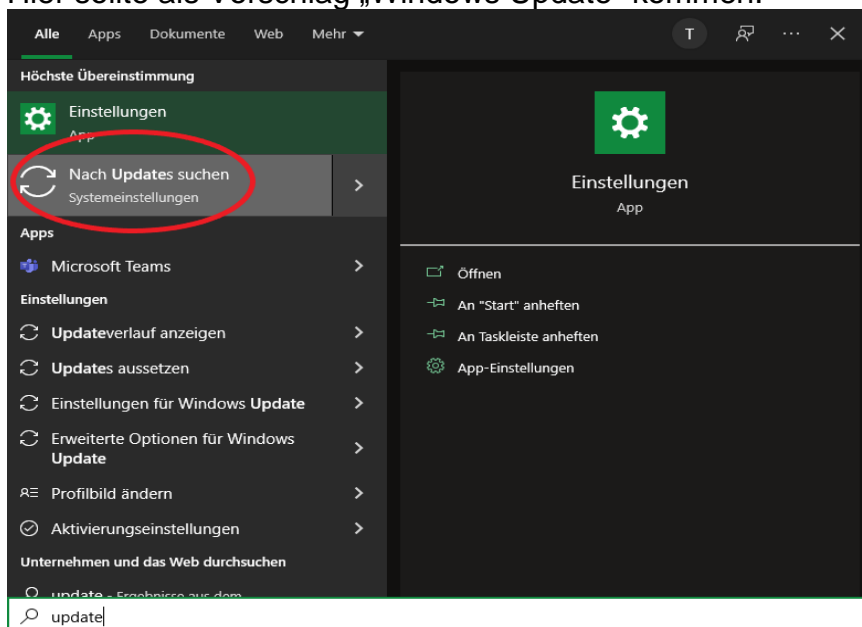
Hier sollte als Vorschlag „Windows Update" kommen.

Alle Apps Dokumente Web Mehr ▾

T

Höchste Übereinstimmung

Einstellungen
App

Nach Updates suchen
Systemeinstellungen

Apps

Microsoft Teams

Einstellungen

Updateverlauf anzeigen

Updates aussetzen

Einstellungen für Windows Update

Erweiterte Optionen für Windows Update

Profilbild ändern

Aktivierungseinstellungen

Unternehmen und das Web durchsuchen

update - Ergebnisse aus dem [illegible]

Einstellungen
App

Öffnen

An "Start" anheften

An Taskleiste anheften

App-Einstellungen

update